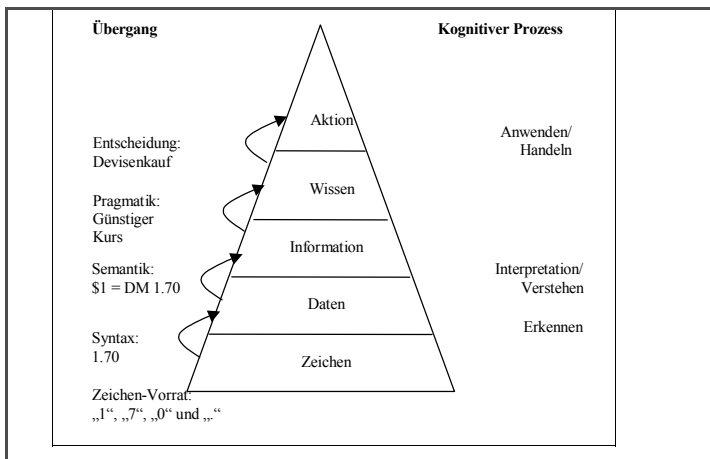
Übergang

Kognitiver Prozess

Aktion

Wissen

Information

Daten

Zeichen

Entscheidung: Devisenkauf

Pragmatik: Günstiger Kurs

Semantik: \$1 = DM 1.70

Syntax: 1.70

Zeichen-Vorrat: „1“, „7“, „0“ und „.“

Anwenden/ Handeln

Interpretation/ Verstehen

Erkennen